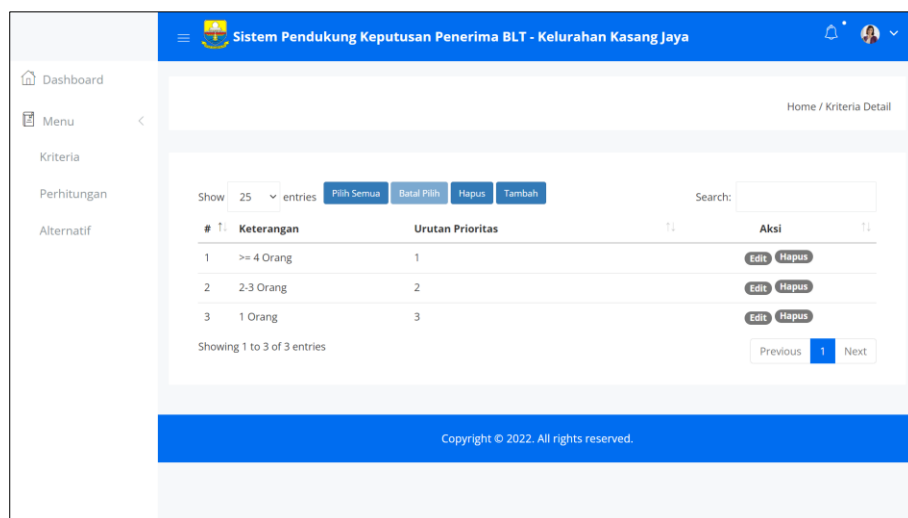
Sistem Pendukung Keputusan Penerima BLT - Kelurahan Kasang Jaya

Dashboard

Menu

Kriteria

Perhitungan

Alternatif

Home / Kriteria Detail

Show 25 entries Pilih Semua Batal Pilih Hapus Tambah

Search:

| # | Keterangan | Urutan Prioritas | Aksi |
|---|---|---|---|
| 1 | >= 4 Orang | 1 | Edit Hapus |
| 2 | 2-3 Orang | 2 | Edit Hapus |
| 3 | 1 Orang | 3 | Edit Hapus |

Showing 1 to 3 of 3 entries

Previous 1 Next

Copyright © 2022. All rights reserved.